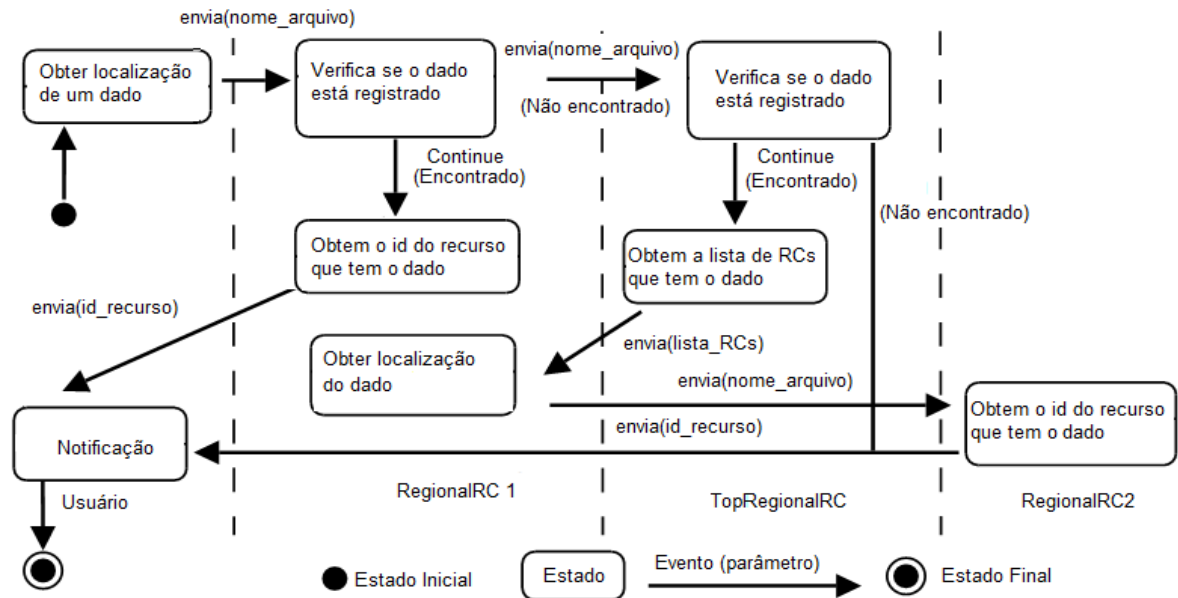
envia(nome_arquivo)

Obter localização de um dado

Verifica se o dado está registrado

envia(nome_arquivo)

(Não encontrado)

Verifica se o dado está registrado

Continue (Encontrado)

Continue (Encontrado)

(Não encontrado)

Obtem o id do recurso que tem o dado

Obtem a lista de RCs que tem o dado

envia(id_recurso)

envia(lista_RCs)

Obter localização do dado

envia(nome_arquivo)

Obtem o id do recurso que tem o dado

envia(id_recurso)

Notificação

Usuário

RegionalRC 1

TopRegionalRC

RegionalRC2

Estado Inicial

Estado

Evento (parâmetro)

Estado Final